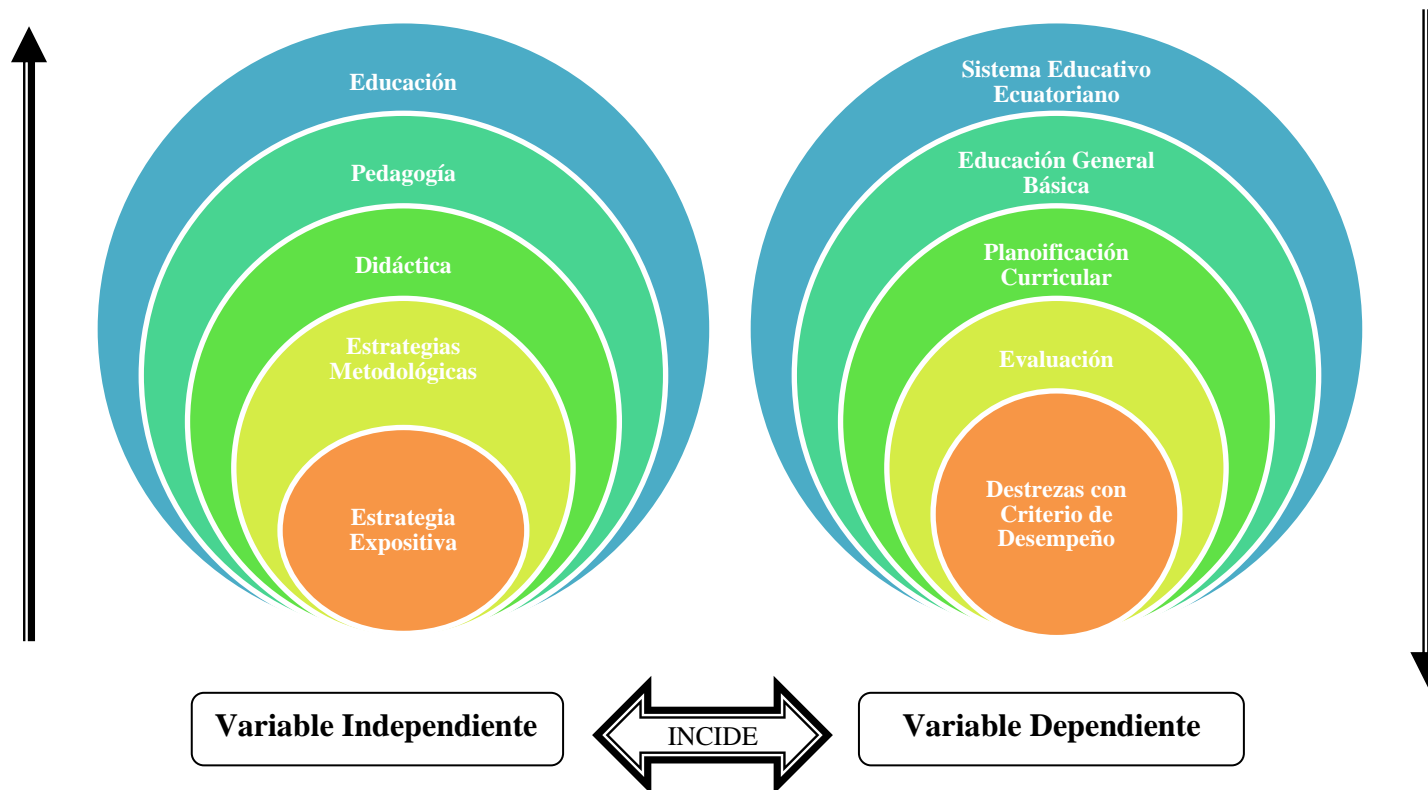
Educación

Pedagogía

Didáctica

Estrategias Metodológicas

Estrategia Expositiva

Sistema Educativo Ecuatoriano

Educación General Básica

Planoificación Curricular

Evaluación

Destrezas con Criterio de Desempeño

Variable Independiente

INCIDE

Variable Dependiente